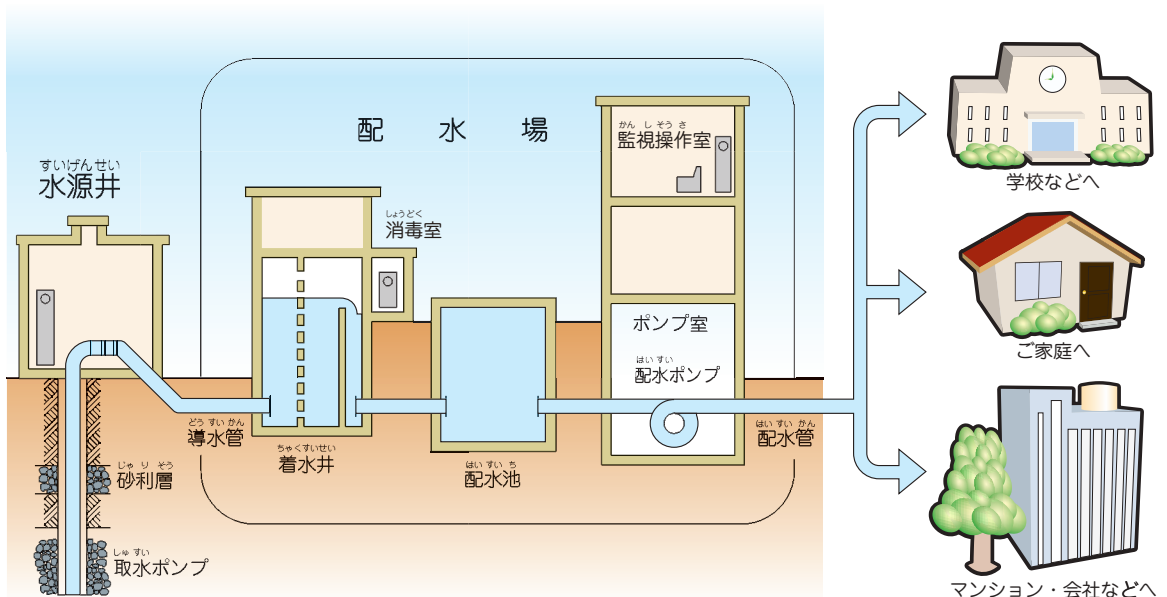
配　水　場

すいげんせい
水源井

かんしそうさ
監視操作室

しょうどく
消毒室

ポンプ室

はいすい
配水ポンプ

どうすいかん
導水管

ちゃくすいせい
着水井

はいすいち
配水池

はいすいかん
配水管

じゃりそう
砂利層

しゅすい
取水ポンプ

学校などへ

ご家庭へ

マンション・会社などへ